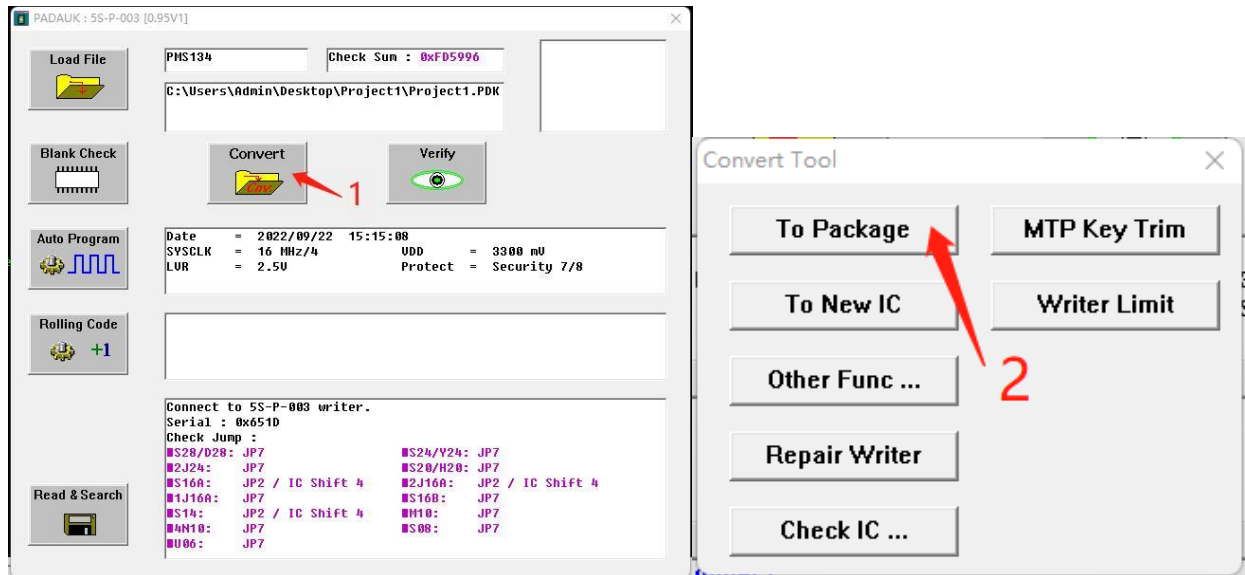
PADAUK : 5S-P-003 [0.95V1]

Load File

PMS134

Check Sum : 0xFD5996

C:\Users\Admin\Desktop\Project1\Project1.PDK

Blank Check

Convert

1

Verify

Auto Program

Date = 2022/09/22 15:15:08
SYSCLK = 16 MHz/4 VDD = 3300 mV
LVR = 2.5V Protect = Security 7/8

Rolling Code

+1

Read & Search

Connect to 5S-P-003 writer.
Serial : 0x651D
Check Jump :
S28/D28: JP7 S24/Y24: JP7
2J24: JP7 S20/H20: JP7
S16A: JP2 / IC Shift 4 2J16A: JP2 / IC Shift 4
1J16A: JP7 S16B: JP7
S14: JP2 / IC Shift 4 M10: JP7
4N10: JP7 S08: JP7
U06: JP7

Convert Tool

To Package

MTP Key Trim

To New IC

Writer Limit

2

Other Func ...

Repair Writer

Check IC ...